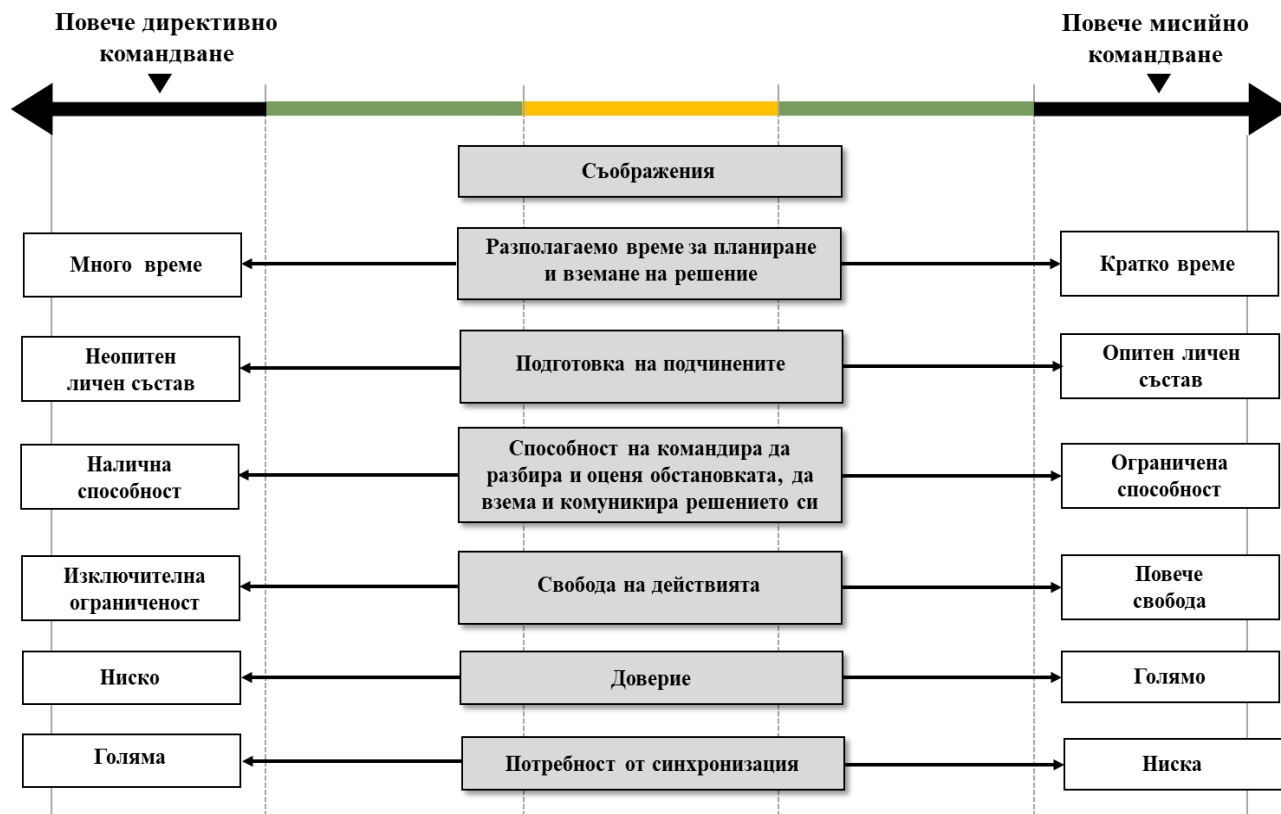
Повече директивно командване

Повече мисийно командване

Съображения

Много време

Разполагаемо време за планиране и вземане на решение

Кратко време

Неопитен личен състав

Подготовка на подчинените

Опитен личен състав

Налична способност

Способност на командира да разбира и оценя обстановката, да взема и комуникира решението си

Ограничена способност

Изключителна ограниченост

Свобода на действията

Повече свобода

Ниско

Доверие

Голямо

Голяма

Потребност от синхронизация

Ниска